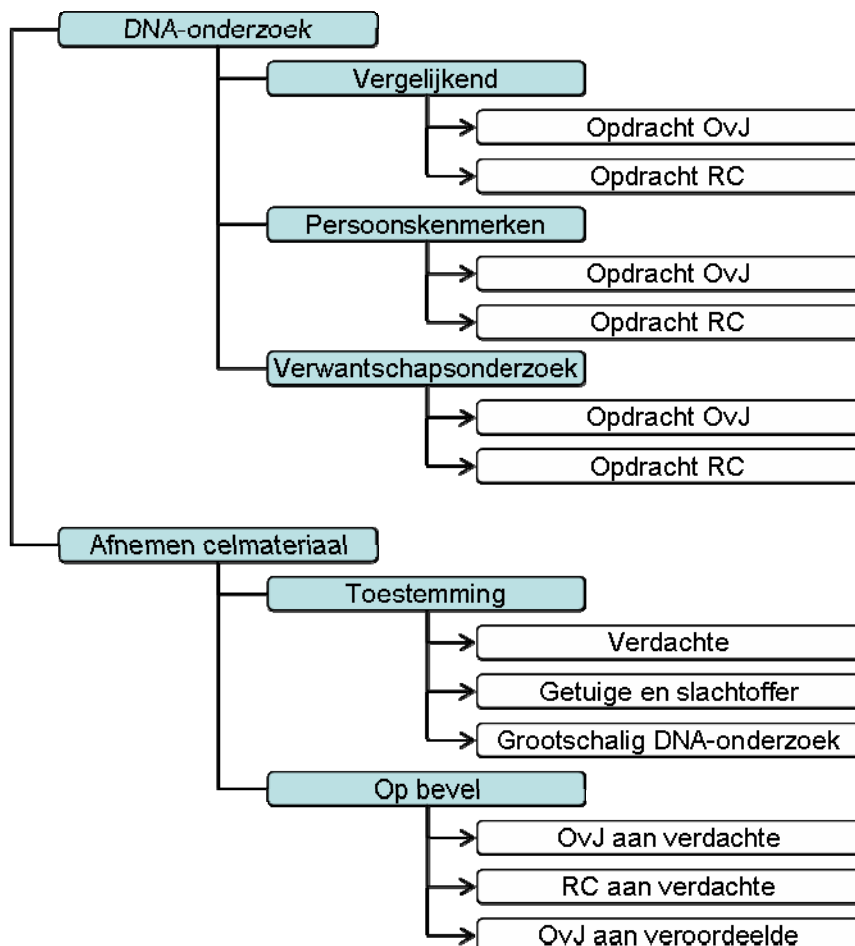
DNA-onderzoek

Vergelijkend

Opdracht OvJ

Opdracht RC

Persoonskenmerken

Opdracht OvJ

Opdracht RC

Verwantschapsonderzoek

Opdracht OvJ

Opdracht RC

Afnemen celmateriaal

Toestemming

Verdachte

Getuige en slachtoffer

Grootschalig DNA-onderzoek

Op bevel

OvJ aan verdachte

RC aan verdachte

OvJ aan veroordeelde